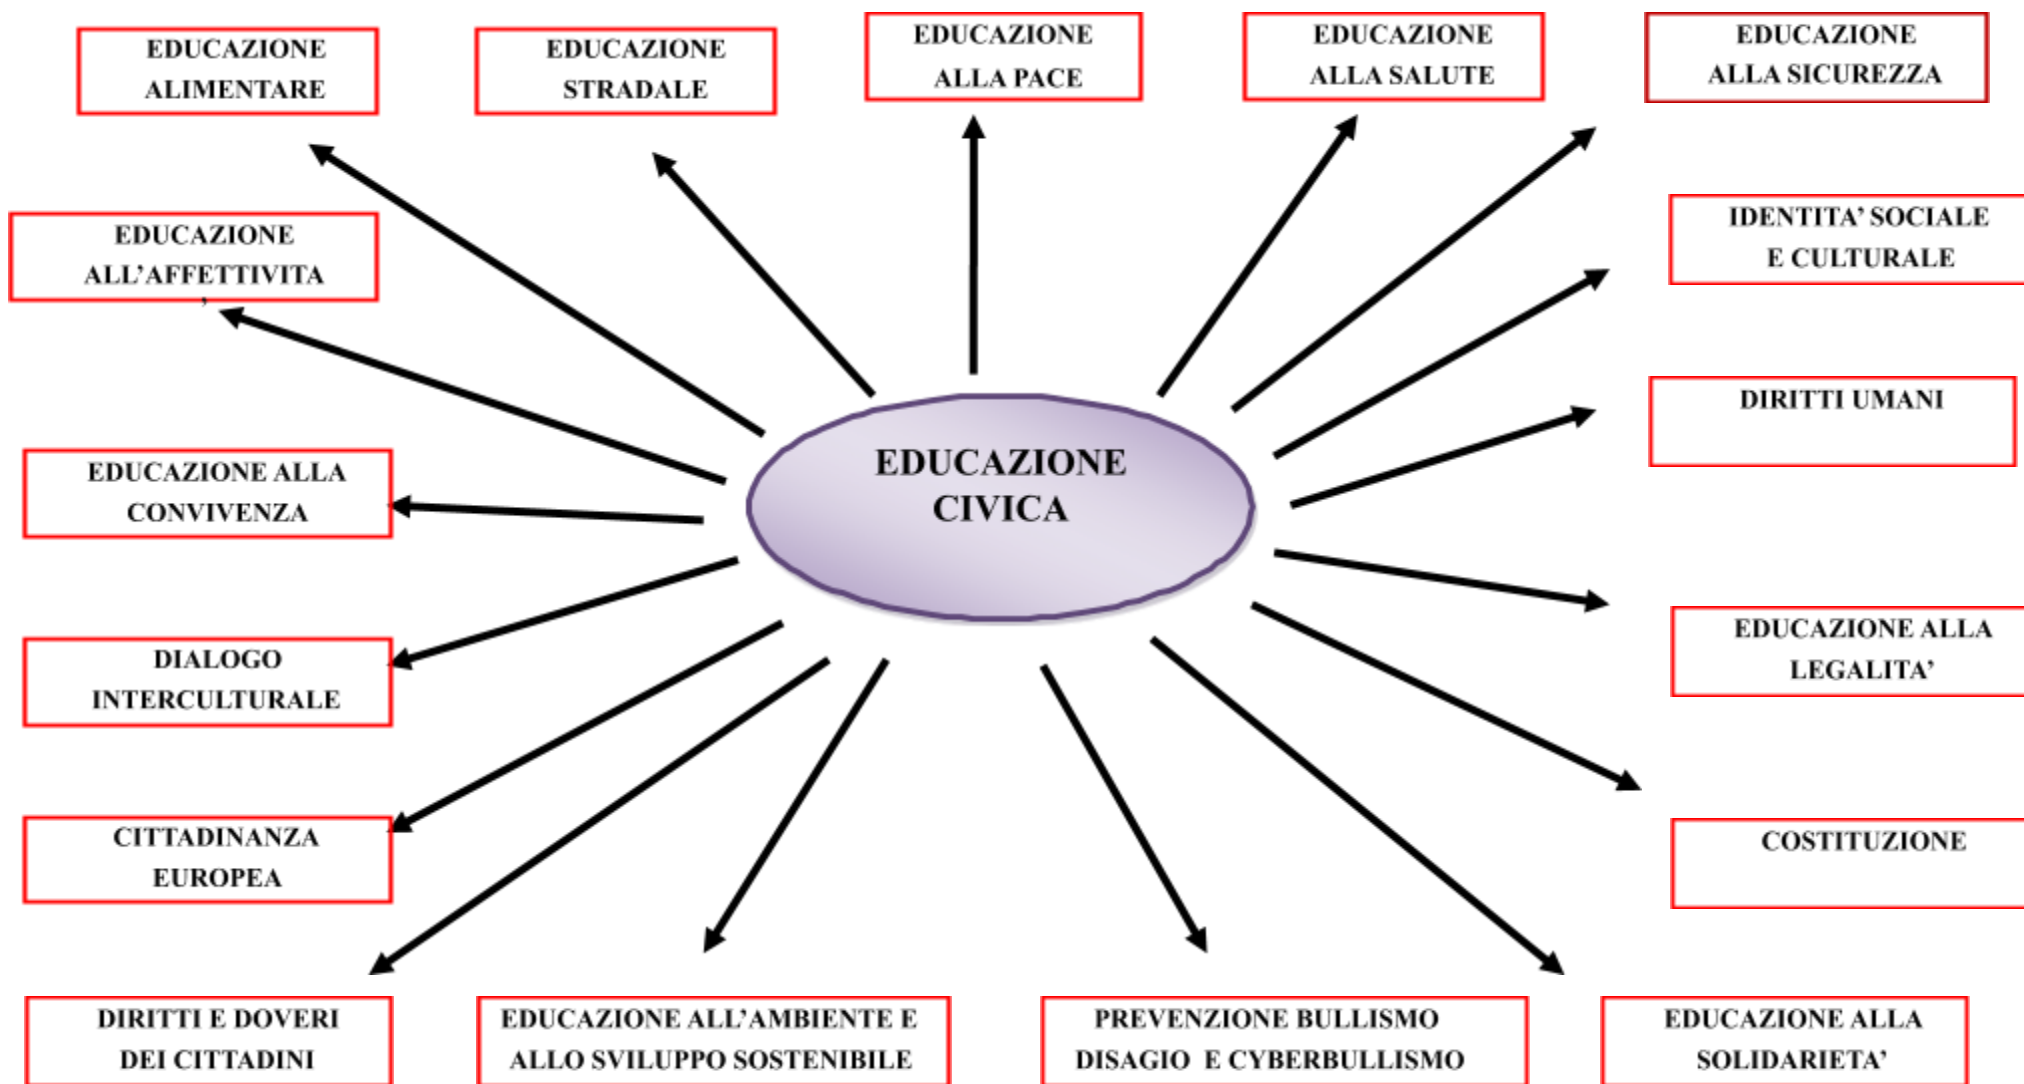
EDUCAZIONE ALIMENTARE

EDUCAZIONE STRADALE

EDUCAZIONE ALLA PACE

EDUCAZIONE ALLA SALUTE

EDUCAZIONE ALLA SICUREZZA

EDUCAZIONE ALL'AFFETTIVITA'

IDENTITA' SOCIALE E CULTURALE

DIRITTI UMANI

EDUCAZIONE CIVICA

EDUCAZIONE ALLA CONVIVENZA

DIALOGO INTERCULTURALE

EDUCAZIONE ALLA LEGALITA'

CITTADINANZA EUROPEA

COSTITUZIONE

DIRITTI E DOVERI DEI CITTADINI

EDUCAZIONE ALL'AMBIENTE E ALLO SVILUPPO SOSTENIBILE

PREVENZIONE BULLISMO DISAGIO E CYBERBULLISMO

EDUCAZIONE ALLA SOLIDARIETA'